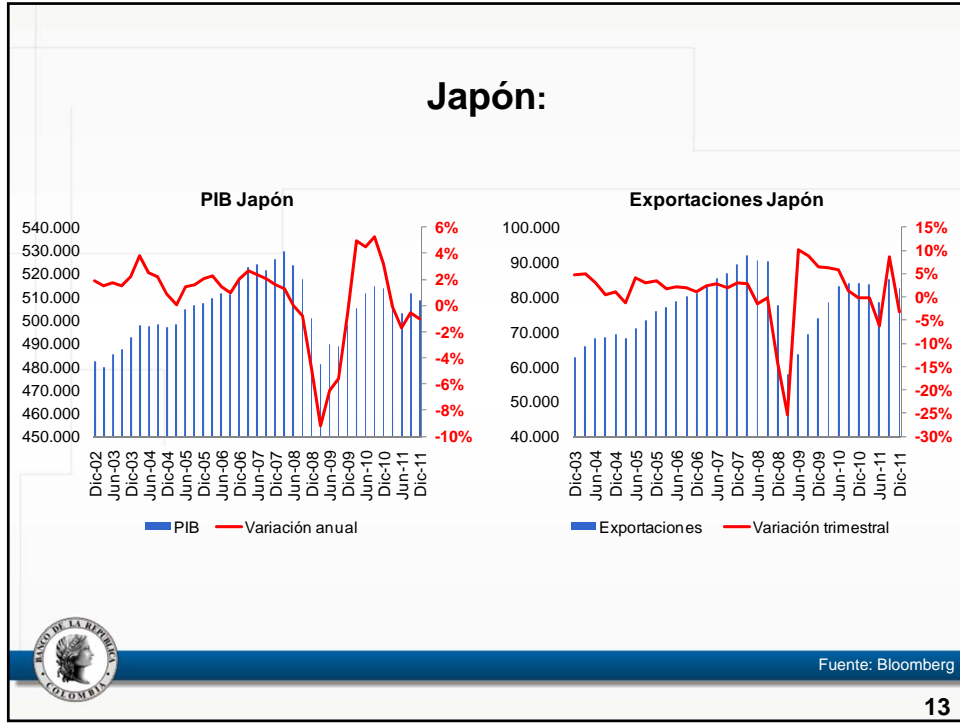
Japón:

PIB Japón

540.000
530.000
520.000
510.000
500.000
490.000
480.000
470.000
460.000
450.000

6%
4%
2%
0%
-2%
-4%
-6%
-8%
-10%

Dic-02
Jun-03
Dic-03
Jun-04
Dic-04
Jun-05
Dic-05
Jun-06
Dic-06
Jun-07
Dic-07
Jun-08
Dic-08
Jun-09
Dic-09
Jun-10
Dic-10
Jun-11
Dic-11

PIB
Variación anual

Exportaciones Japón

100.000
90.000
80.000
70.000
60.000
50.000
40.000

15%
10%
5%
0%
-5%
-10%
-15%
-20%
-25%
-30%

Dic-03
Jun-04
Dic-04
Jun-05
Dic-05
Jun-06
Dic-06
Jun-07
Dic-07
Jun-08
Dic-08
Jun-09
Dic-09
Jun-10
Dic-10
Jun-11
Dic-11

Exportaciones
Variación trimestral

BANCO DE LA REPUBLICA COLOMBIA

Fuente: Bloomberg

13